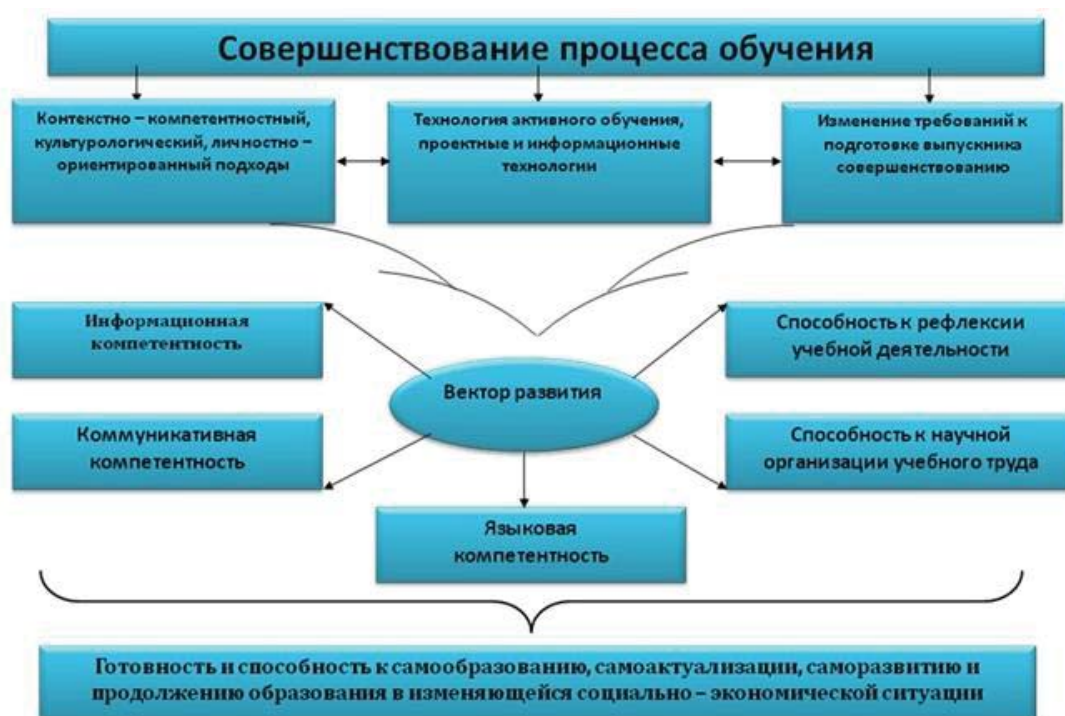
Совершенствование процесса обучения

Контекстно – компетентностный, культурологический, личностно – ориентированный подходы

Технология активного обучения, проектные и информационные технологии

Изменение требований к подготовке выпускника совершенствованию

Информационная компетентность

Способность к рефлексии учебной деятельности

Вектор развития

Коммуникативная компетентность

Способность к научной организации учебного труда

Языковая компетентность

Готовность и способность к самообразованию, самоактуализации, саморазвитию и продолжению образования в изменяющейся социально – экономической ситуации